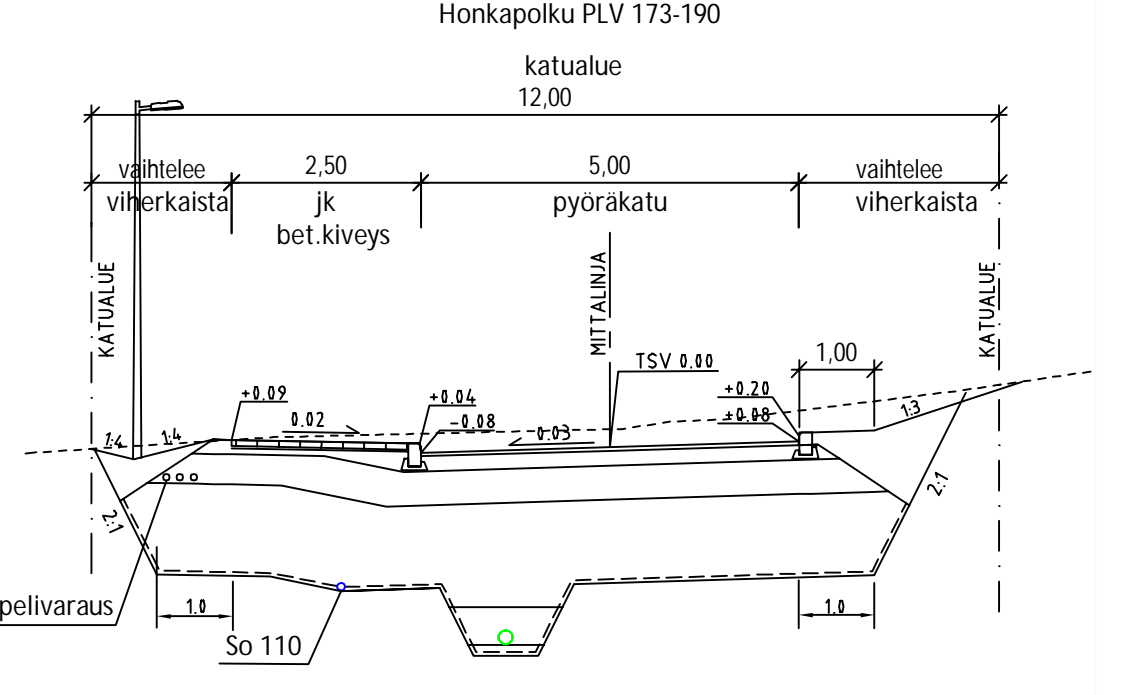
Honkapolku PLV 173-190

katualue
12,00

vaihtelee
viherkaista

2,50
jk
bet.kiveys

5,00
pyöräkatu

vaihtelee
viherkaista

KATUALUE

MITTALINJA

KATUALUE

TSV 0.00

1,00

+0.09
0.02

+0.04
-0.08

0.03

+0.20
+0.08

1:4
1:4

1:3

2:1

2:1

pelivaraus

1.0

So 110

1.0